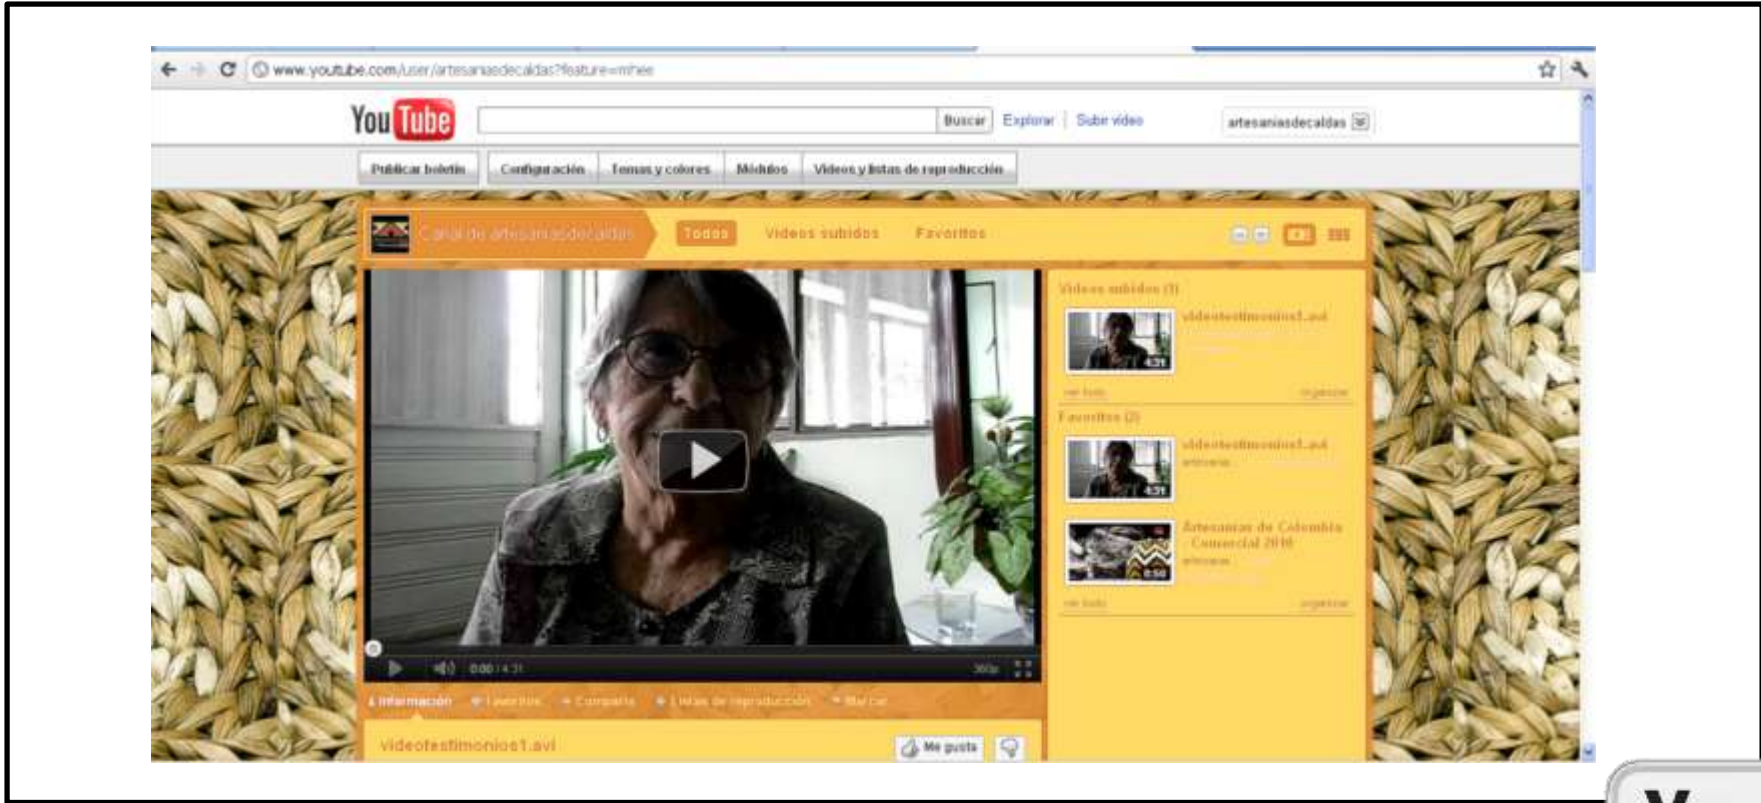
www.youtube.com/user/artesaniasdecaldas?feature=mhee

YouTube Buscar Explorar | Subir video artesaniasdecaldas

Publicar boletín Configuración Temas y colores Módulos Videos y listas de reproducción

Canal de artesaniasdecaldas Todos Videos subidos Favoritos

Videos subidos (1)

videotestimonios1.avi

4:31

ver todo organizar

Favoritos (2)

videotestimonios1.avi

artesanias

4:31

Artesanías de Colombia - Comercial 2010

artesanias

0:50

ver todo organizar

0:00 / 4:31 360p

Información Favorito Compartir Listas de reproducción Marcar

videotestimonios1.avi

Me gusta